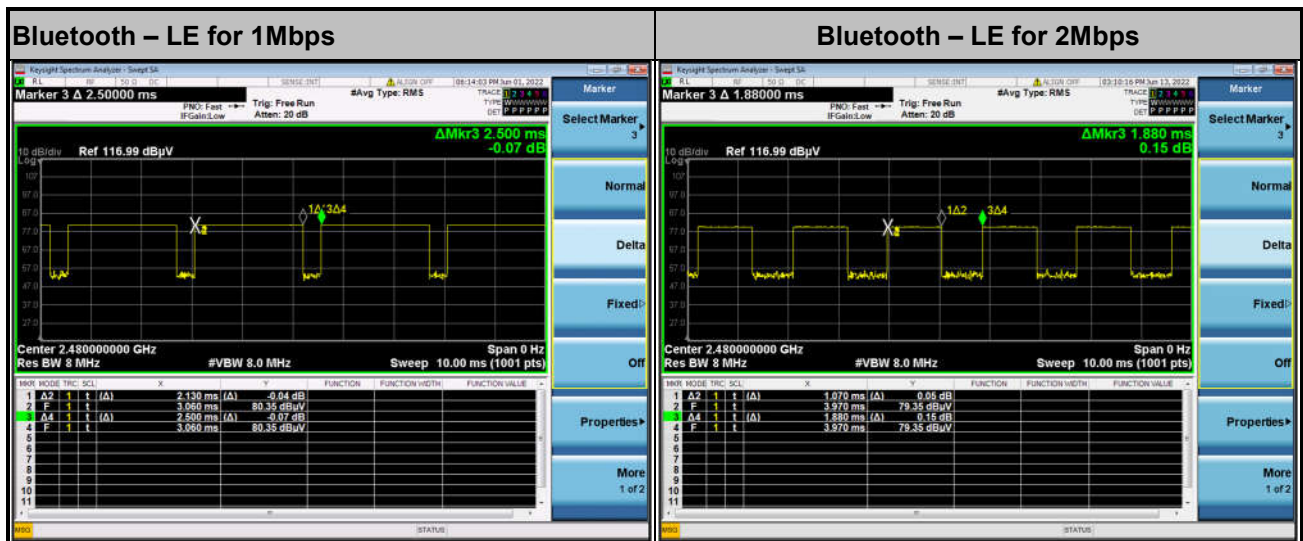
| Bluetooth – LE for 1Mbps | Bluetooth – LE for 2Mbps |
|---|---|

Keysight Spectrum Analyzer - Swept SA
RL RF 50 Ω DC SENSE:INT ALIGN OFF 06:14:03 PM Jun 01, 2022
Marker 3 Δ 2.50000 ms
PNO: Fast IFGain:Low
Trig: Free Run
Atten: 20 dB
#Avg Type: RMS
TRACE 1 2 3 4 5 6
TYPE WWWWWW
DET P P P P P P
ΔMkr3 2.500 ms
-0.07 dB
10 dB/div Ref 116.99 dBμV
Log
107
97.0
87.0
77.0
67.0
57.0
47.0
37.0
27.0
1Δ2 3Δ4
X
Center 2.480000000 GHz
Res BW 8 MHz
#VBW 8.0 MHz
Span 0 Hz
Sweep 10.00 ms (1001 pts)

| MKR | MODE | TRC | SCL | X | Y | FUNCTION | FUNCTION WIDTH | FUNCTION VALUE |
|---|---|---|---|---|---|---|---|---|
| 1 | Δ2 | 1 | t (Δ) | 2.130 ms (Δ) | -0.04 dB | | | |
| 2 | F | 1 | t | 3.060 ms | 80.35 dBμV | | | |
| 3 | Δ4 | 1 | t (Δ) | 2.500 ms (Δ) | -0.07 dB | | | |
| 4 | F | 1 | t | 3.060 ms | 80.35 dBμV | | | |
| 5 | | | | | | | | |
| 6 | | | | | | | | |
| 7 | | | | | | | | |
| 8 | | | | | | | | |
| 9 | | | | | | | | |
| 10 | | | | | | | | |
| 11 | | | | | | | | |

MSG STATUS

Marker
Select Marker 3
Normal
Delta
Fixed
Off
Properties
More 1 of 2

Keysight Spectrum Analyzer - Swept SA
RL RF 50 Ω DC SENSE:INT ALIGN OFF 03:10:16 PM Jun 13, 2022
Marker 3 Δ 1.88000 ms
PNO: Fast IFGain:Low
Trig: Free Run
Atten: 20 dB
#Avg Type: RMS
TRACE 1 2 3 4 5 6
TYPE WWWWWW
DET P P P P P P
ΔMkr3 1.880 ms
0.15 dB
10 dB/div Ref 116.99 dBμV
Log
107
97.0
87.0
77.0
67.0
57.0
47.0
37.0
27.0
1Δ2 3Δ4
X
Center 2.480000000 GHz
Res BW 8 MHz
#VBW 8.0 MHz
Span 0 Hz
Sweep 10.00 ms (1001 pts)

| MKR | MODE | TRC | SCL | X | Y | FUNCTION | FUNCTION WIDTH | FUNCTION VALUE |
|---|---|---|---|---|---|---|---|---|
| 1 | Δ2 | 1 | t (Δ) | 1.070 ms (Δ) | 0.05 dB | | | |
| 2 | F | 1 | t | 3.970 ms | 79.35 dBμV | | | |
| 3 | Δ4 | 1 | t (Δ) | 1.880 ms (Δ) | 0.15 dB | | | |
| 4 | F | 1 | t | 3.970 ms | 79.35 dBμV | | | |
| 5 | | | | | | | | |
| 6 | | | | | | | | |
| 7 | | | | | | | | |
| 8 | | | | | | | | |
| 9 | | | | | | | | |
| 10 | | | | | | | | |
| 11 | | | | | | | | |

MSG STATUS

Marker
Select Marker 3
Normal
Delta
Fixed
Off
Properties
More 1 of 2